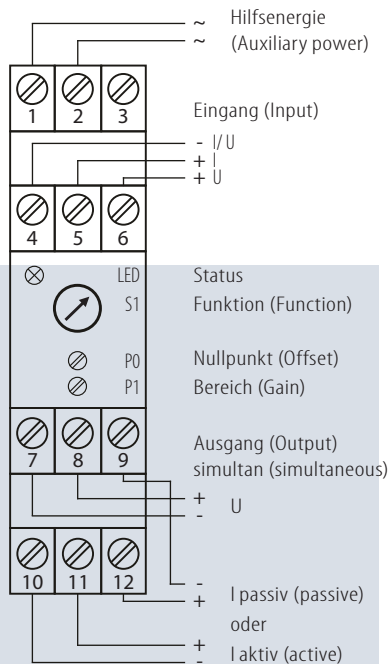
~ Hilfsenergie
~ (Auxiliary power)

1 2 3

Eingang (Input)

- I/U
+ I
+ U

4 5 6

LED Status
S1 Funktion (Function)

P0 Nullpunkt (Offset)
P1 Bereich (Gain)

7 8 9

Ausgang (Output)
simultan (simultaneous)

+
- U

10 11 12

-
+ I passiv (passive)
oder
+
- I aktiv (active)